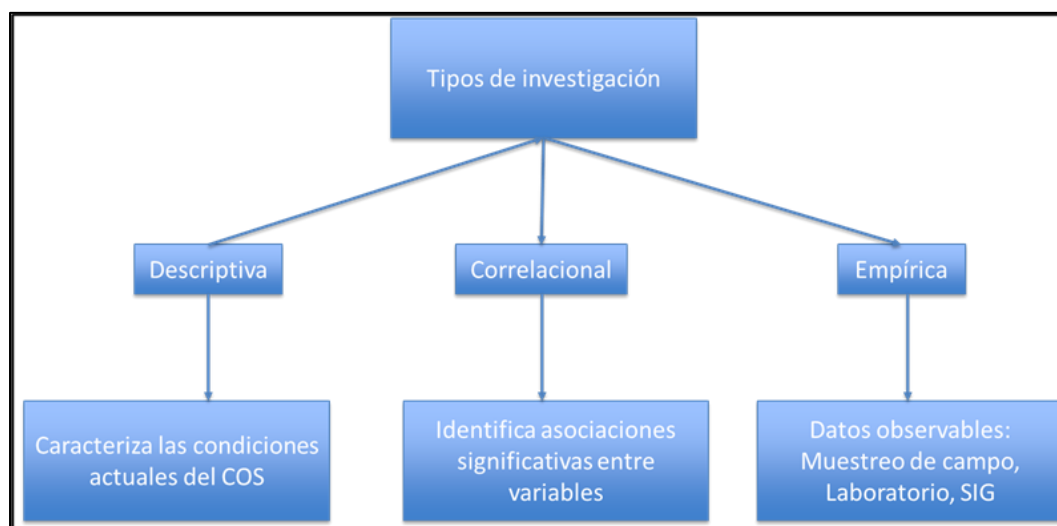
Tipos de investigación

Descriptiva

Correlacional

Empírica

Caracteriza las condiciones actuales del COS

Identifica asociaciones significativas entre variables

Datos observables: Muestreo de campo, Laboratorio, SIG